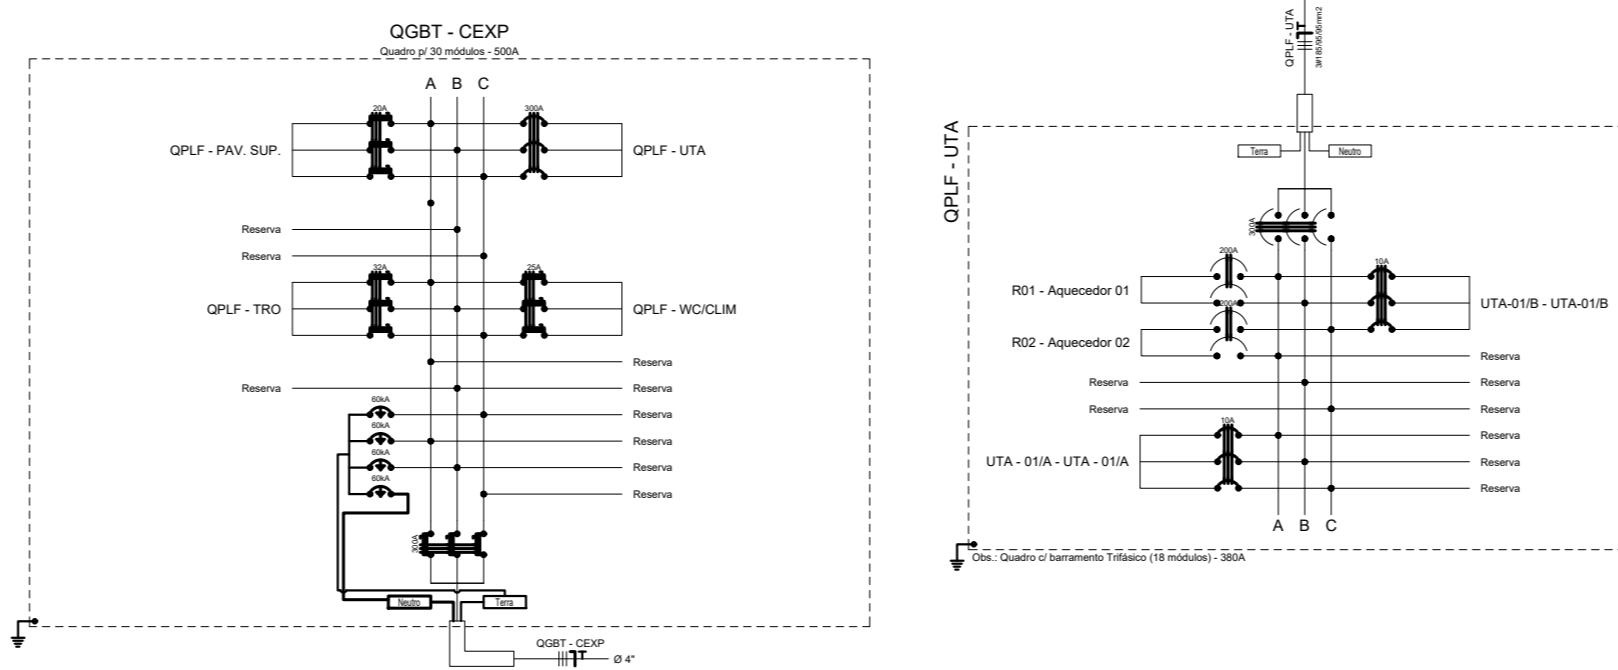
QGBT - CEXP
Quadro p/ 30 módulos - 500A

A B C

20A
300A
QPLF - PAV. SUP.
QPLF - UTA

Reserva
Reserva

32A
25A
QPLF - TRO
QPLF - WC/CLIM

Reserva
Reserva
Reserva
60kA
Reserva
60kA
Reserva
60kA
Reserva
60kA
Reserva

300A

Neutro
Terra

QGBT - CEXP
Ø 4"

QPLF - UTA
3#185(95)95mm2

QPLF - UTA

Terra
Neutro

300A

200A
10A
R01 - Aquecedor 01
UTA-01/B - UTA-01/B
200A
R02 - Aquecedor 02
Reserva
Reserva
Reserva
Reserva
Reserva
10A
Reserva
UTA - 01/A - UTA - 01/A
Reserva
Reserva

A B C

Obs.: Quadro c/ barramento Trifásico (18 módulos) - 380A